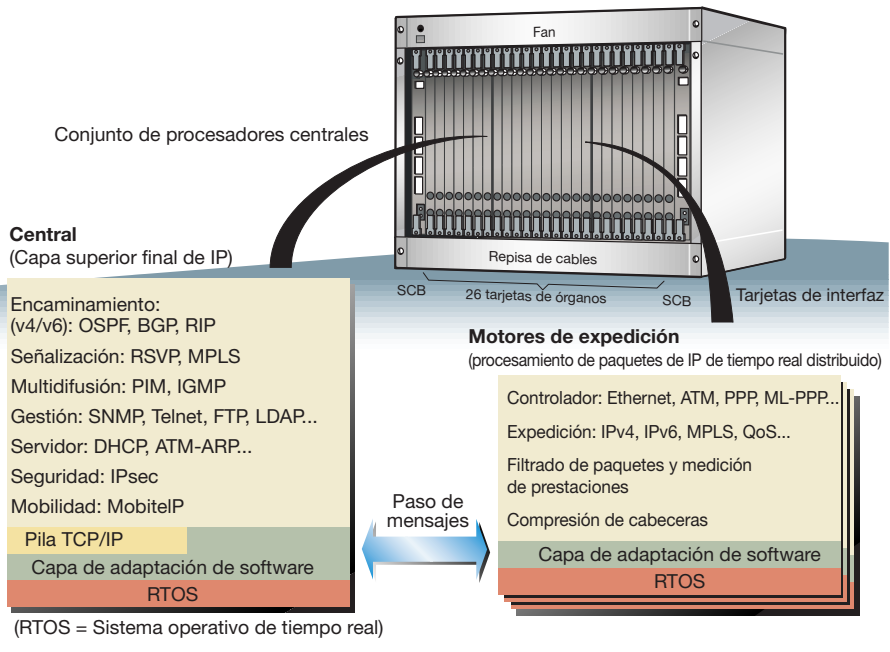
Fan

Conjunto de procesadores centrales

Central
(Capa superior final de IP)

Repisa de cables

SCB

26 tarjetas de órganos

SCB

Tarjetas de interfaz

Encaminamiento:
(v4/v6): OSPF, BGP, RIP

Señalización: RSVP, MPLS

Multidifusión: PIM, IGMP

Gestión: SNMP, Telnet, FTP, LDAP...

Servidor: DHCP, ATM-ARP...

Seguridad: IPsec

Mobilidad: MobiteIP

Pila TCP/IP

Capa de adaptación de software

RTOS

(RTOS = Sistema operativo de tiempo real)

Paso de mensajes

Motores de expedición
(procesamiento de paquetes de IP de tiempo real distribuido)

Controlador: Ethernet, ATM, PPP, ML-PPP...

Expedición: IPv4, IPv6, MPLS, QoS...

Filtrado de paquetes y medición de prestaciones

Compresión de cabeceras

Capa de adaptación de software

RTOS